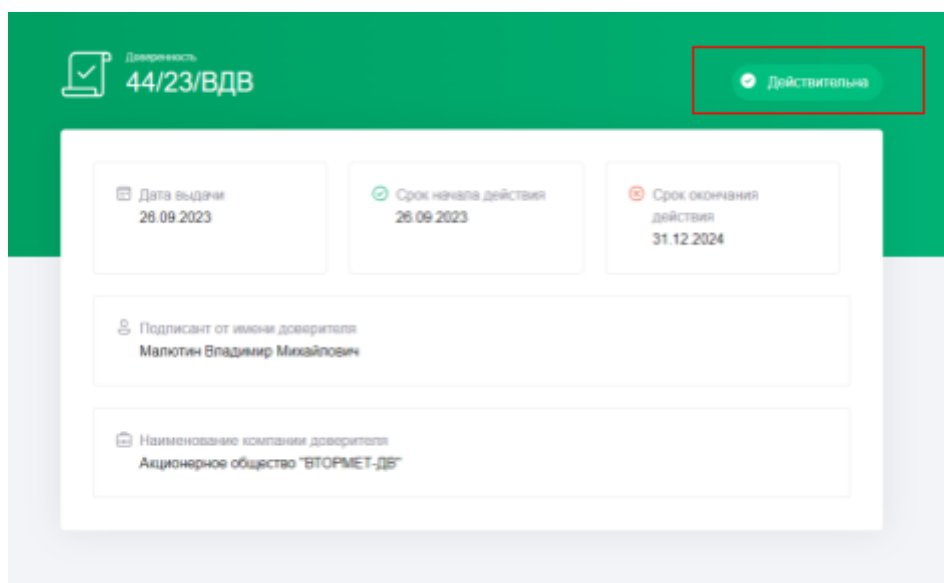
Доверенность
44/23/ВДВ

Действительна

Дата выдачи
26.09.2023

Срок начала действия
26.09.2023

Срок окончания действия
31.12.2024

Подписант от имени доверителя
Малютин Владимир Михайлович

Наименование компании доверителя
Акционерное общество "ВТОРМЕТ-ДВ"